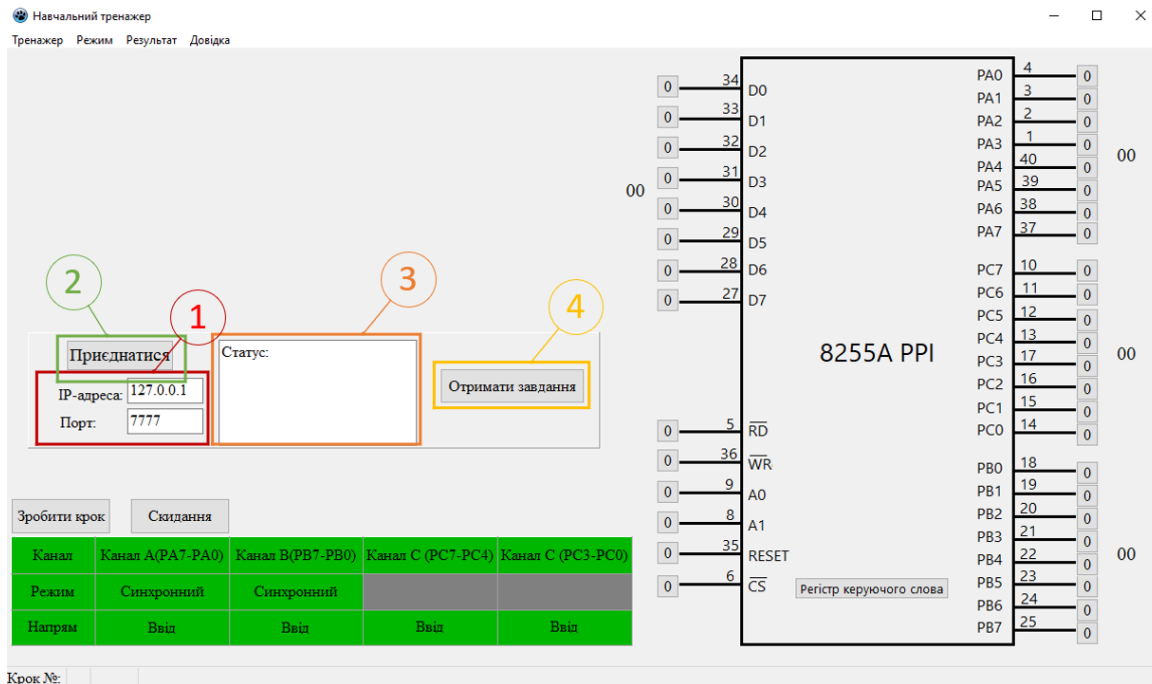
Навчальний тренажер

Тренажер Режим Результат Довідка

2 1 3 4

Приєднатися

IP-адреса: 127.0.0.1

Порт: 7777

Статус:

Отримати завдання

Зробити крок Скидання

| Канал | Канал A(PA7-PA0) | Канал B(PB7-PB0) | Канал C (PC7-PC4) | Канал C (PC3-PC0) |
|---|---|---|---|---|
| Режим | Синхронний | Синхронний | | |
| Напрям | Ввід | Ввід | Ввід | Ввід |

Крок №:

00

0 34 D0
0 33 D1
0 32 D2
0 31 D3
0 30 D4
0 29 D5
0 28 D6
0 27 D7

0 5 $\overline{RD}$
0 36 $\overline{WR}$
0 9 A0
0 8 A1
0 35 RESET
0 6 $\overline{CS}$

8255A PPI

Регістр керуючого слова

PA0 4 0
PA1 3 0
PA2 2 0
PA3 1 0
PA4 40 0
PA5 39 0
PA6 38 0
PA7 37 0

00

PC7 10 0
PC6 11 0
PC5 12 0
PC4 13 0
PC3 17 0
PC2 16 0
PC1 15 0
PC0 14 0

00

PB0 18 0
PB1 19 0
PB2 20 0
PB3 21 0
PB4 22 0
PB5 23 0
PB6 24 0
PB7 25 0

00